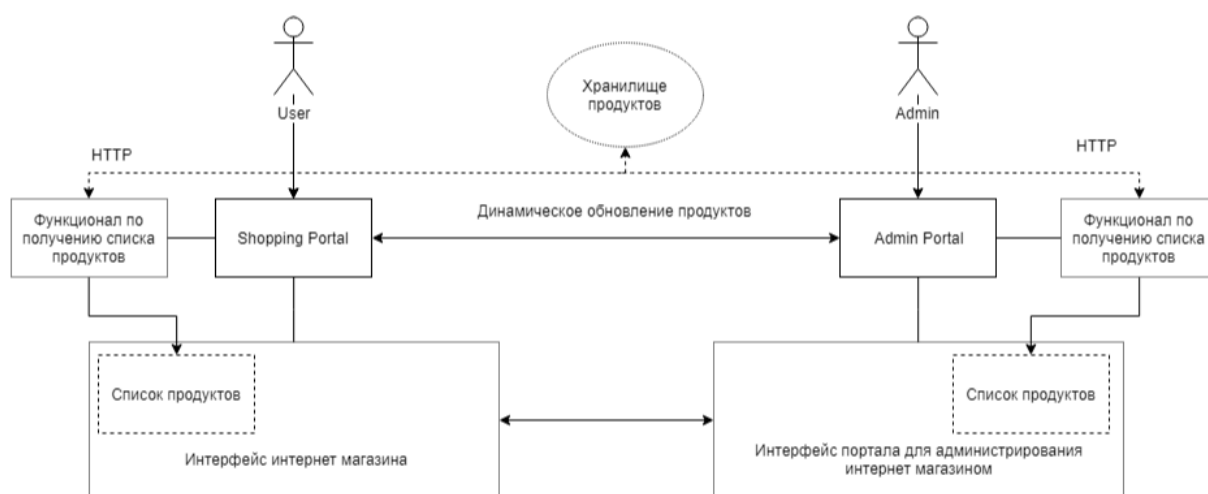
User

Хранилище продуктов

Admin

HTTP

HTTP

Функционал по получению списка продуктов

Shopping Portal

Динамическое обновление продуктов

Admin Portal

Функционал по получению списка продуктов

Список продуктов

Интерфейс интернет магазина

Список продуктов

Интерфейс портала для администрирования интернет магазином